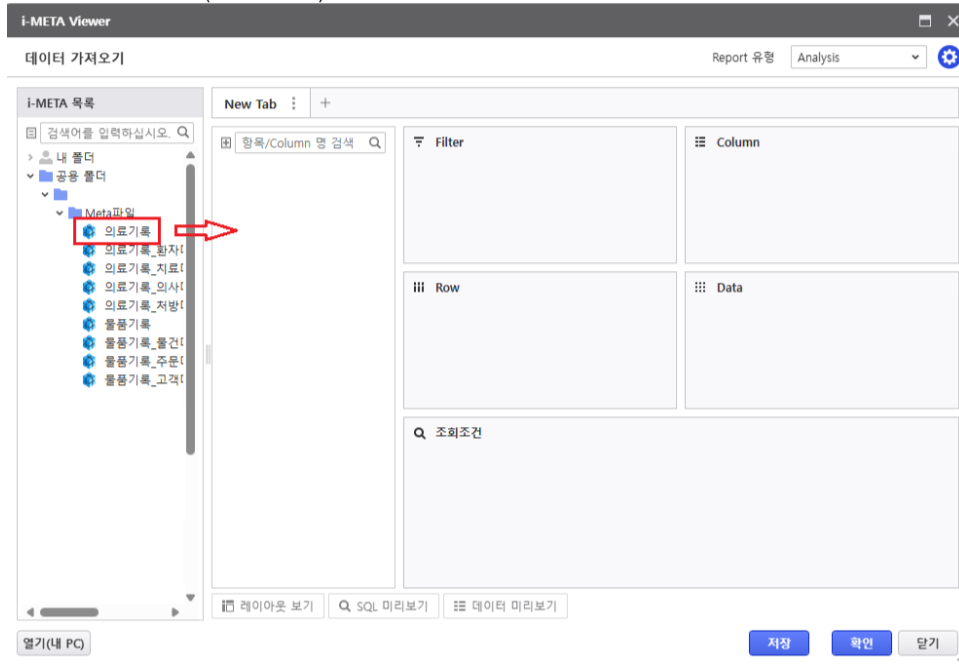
i-META Viewer

데이터 가져오기

Report 유형 Analysis

i-META 목록

검색어를 입력하십시오.

내 폴더
공용 폴더
Meta파일
의료기록
의료기록_환자
의료기록_치료
의료기록_의사
의료기록_처방
물품기록
물품기록_물건
물품기록_주문
물품기록_고객

New Tab +

항목/Column 명 검색

Filter

Column

Row

Data

조회조건

레이아웃 보기 SQL 미리보기 데이터 미리보기

열기(내 PC)

저장 확인 닫기